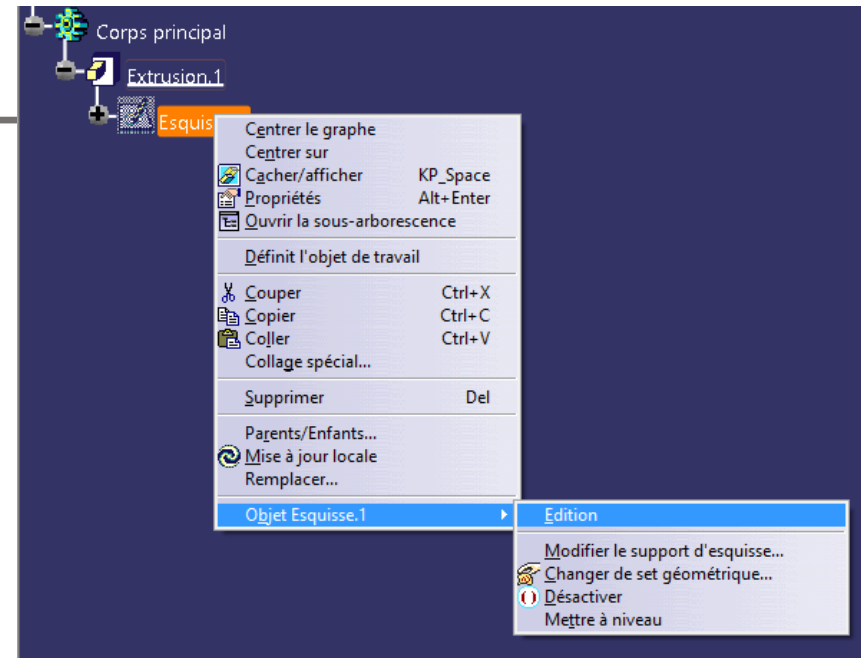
Corps principal

Extrusion.1

Esquis

Centrer le graphe
Centrer sur
Cacher/afficher KP_Space
Propriétés Alt+Enter
Ouvrir la sous-arborescence

Définit l'objet de travail

Couper Ctrl+X
Copier Ctrl+C
Coller Ctrl+V
Collage spécial...

Supprimer Del

Parents/Enfants...
Mise à jour locale
Remplacer...

Objet Esquisse.1

Edition

Modifier le support d'esquisse...
Changer de set géométrique...
Désactiver
Mettre à niveau